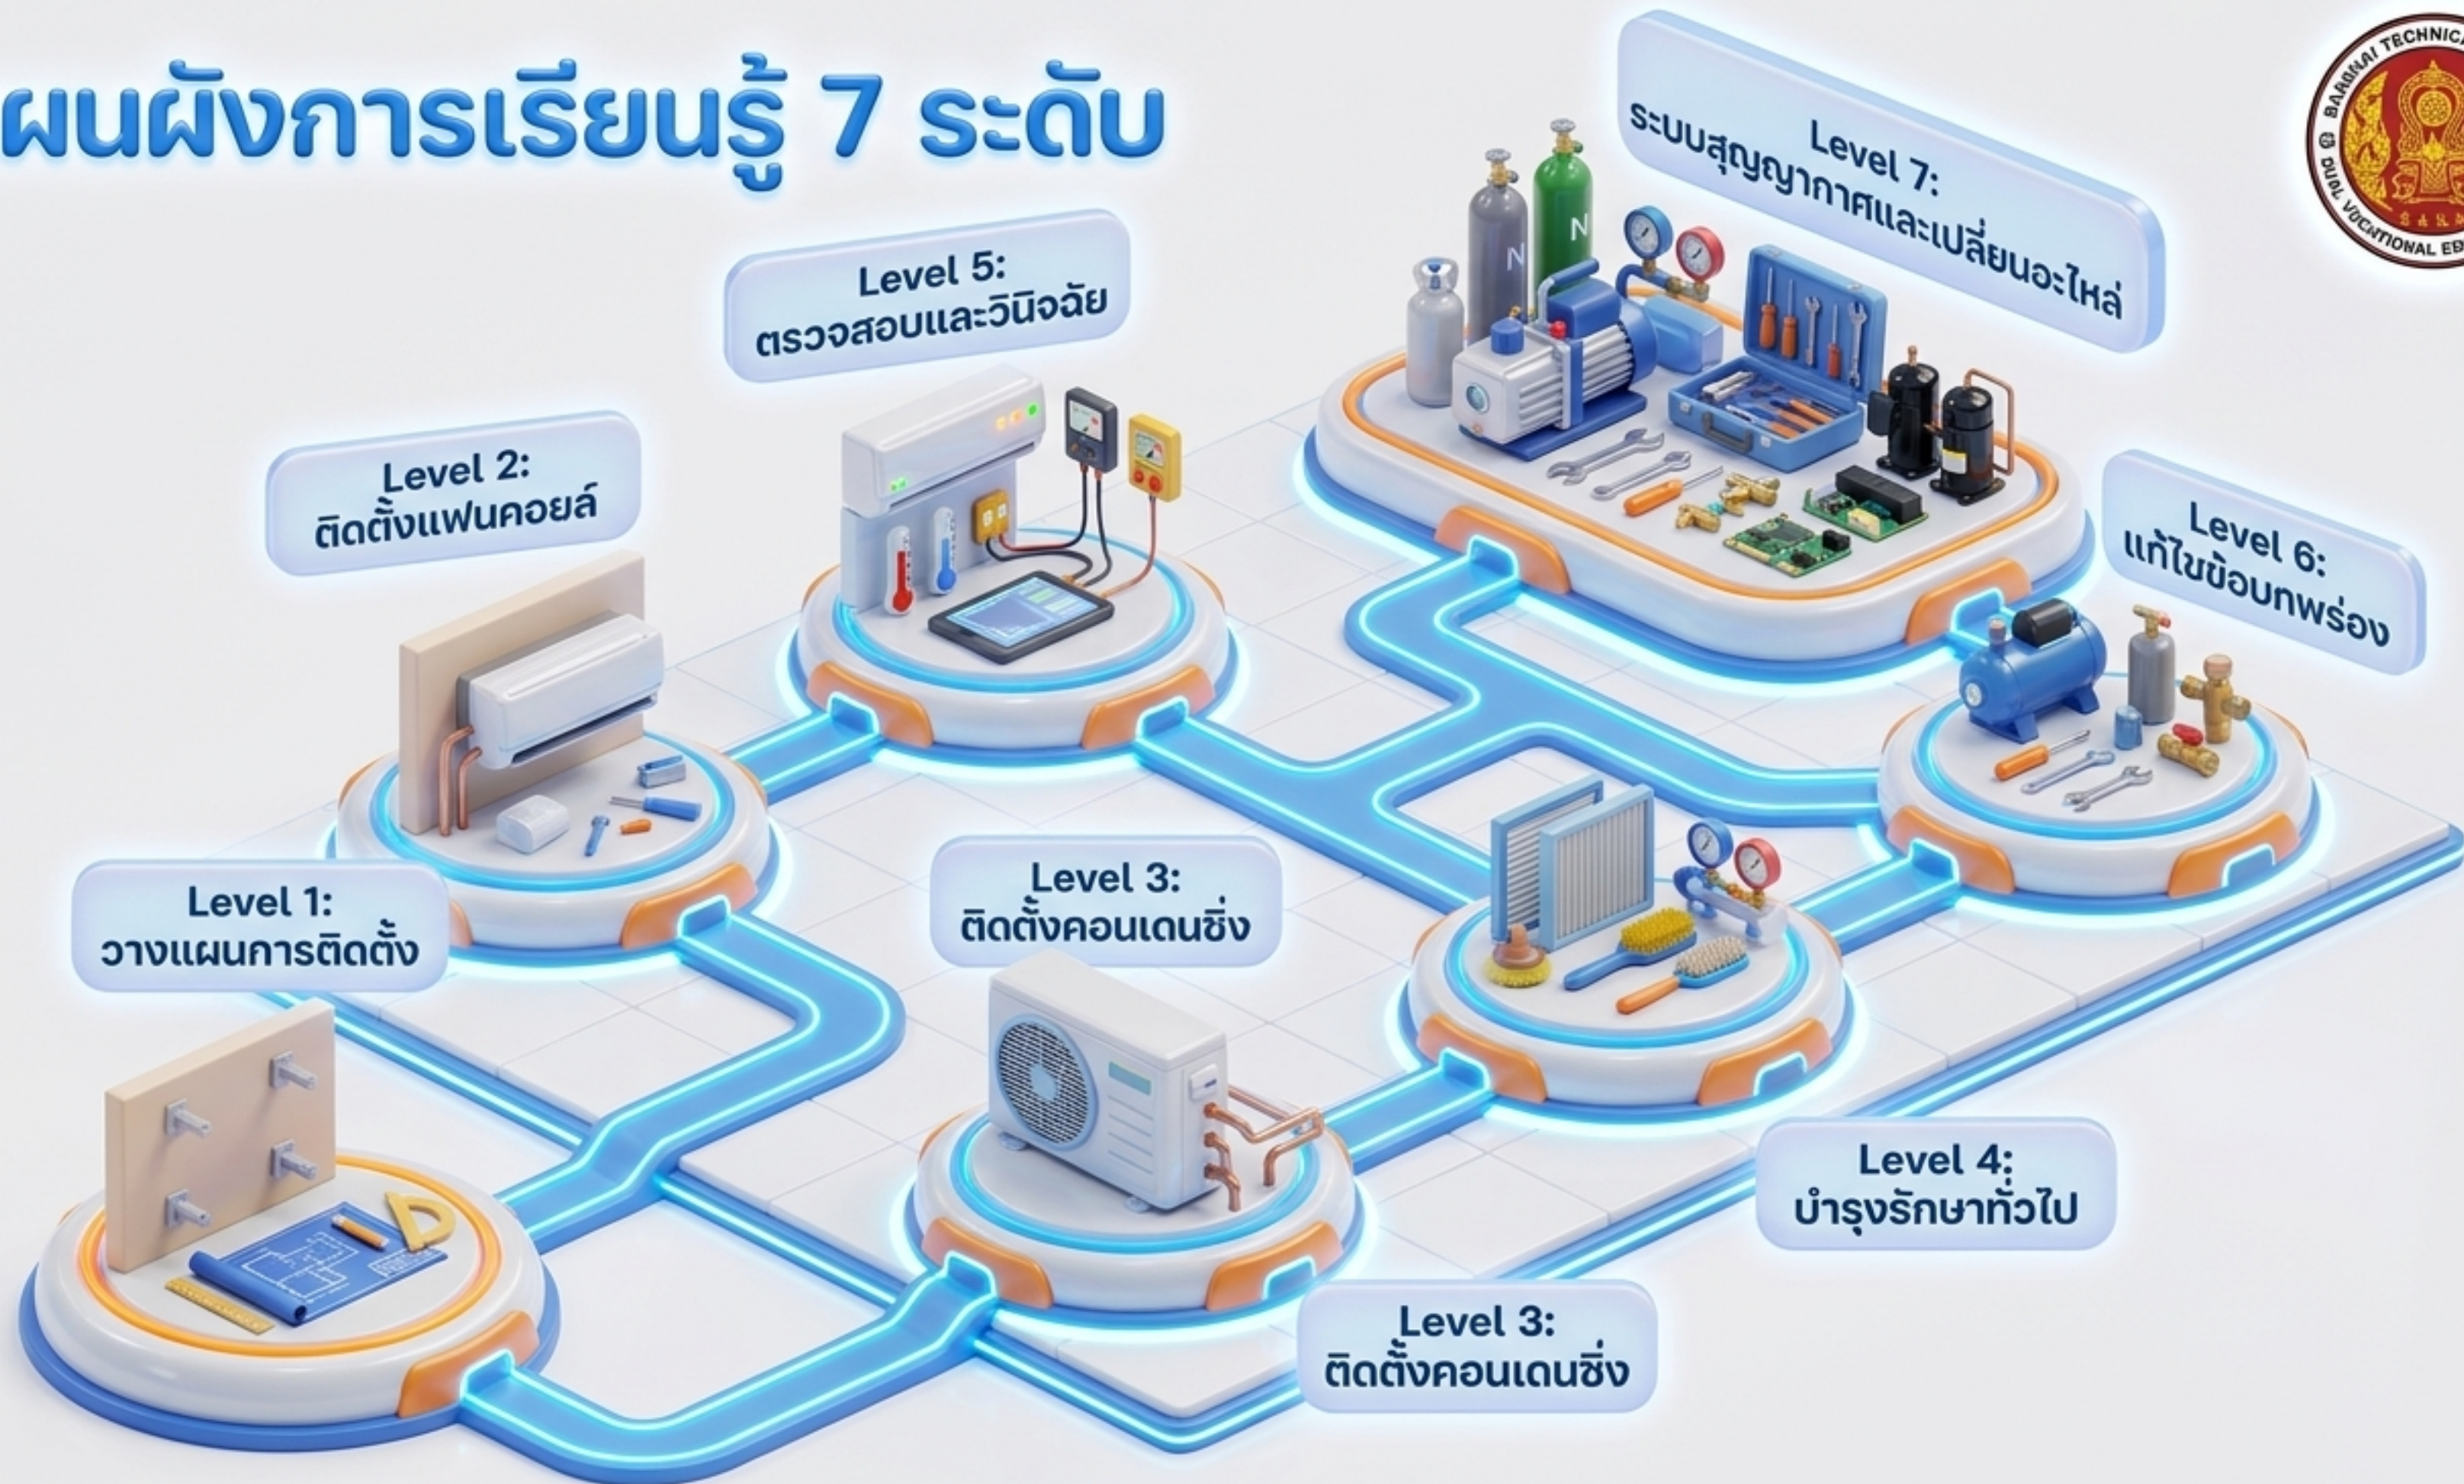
ผนผังการเรียนรู้ 7 ระดับ

BARNAI TECHNICA
DUAL VOCATIONAL ED
S A R M

Level 7:
ระบบสุญญากาศและเปลี่ยนอะไหล่

Level 5:
ตรวจสอบและวินิจฉัย

Level 2:
ติดตั้งแฟนคอยล์

Level 6:
แก้ไขข้อบกพร่อง

N

N

Level 1:
วางแผนการติดตั้ง

Level 3:
ติดตั้งคอนเดนซิ่ง

Level 4:
บำรุงรักษาทั่วไป

Level 3:
ติดตั้งคอนเดนซิ่ง